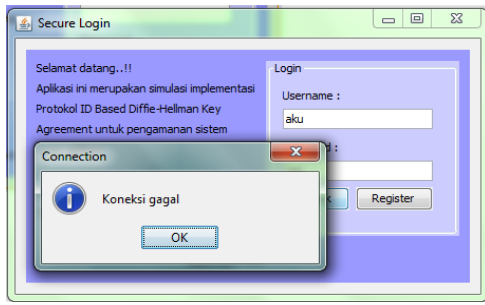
Secure Login

Selamat datang..!!
Aplikasi ini merupakan simulasi implementasi
Protokol ID Based Diffie-Hellman Key
Agreement untuk pengamanan sistem

Login
Username :
aku
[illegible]d :
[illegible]k
Register

Connection
Koneksi gagal
OK